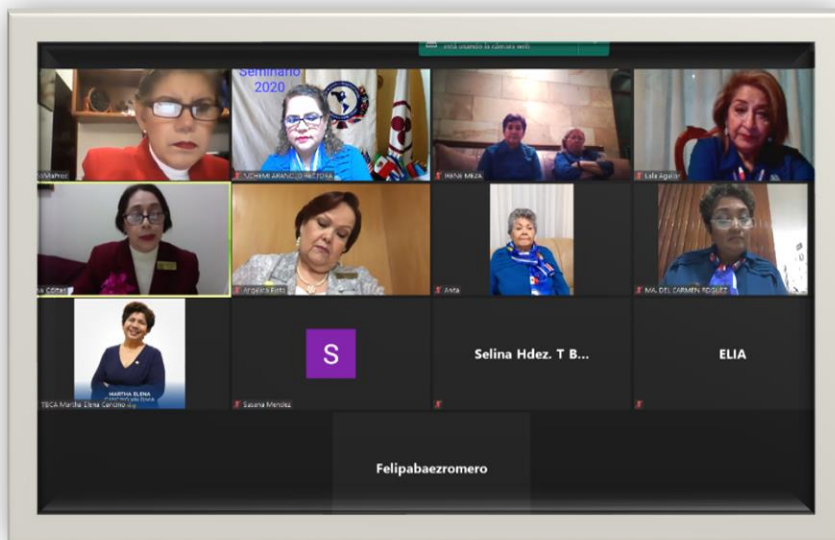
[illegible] está usando la cámara web

Seminario 2020

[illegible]MaProc

NOHEMI ARANGO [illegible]

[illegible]

Lala Aguilar

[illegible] Cortes

Angelica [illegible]

Anita

MA. DEL CARMEN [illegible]

MARTHA ELENA

TBCA Martha Elena Carolino

S

Susana Mendez

Selina Hdez. T B...

ELIA

Felipabaezromero